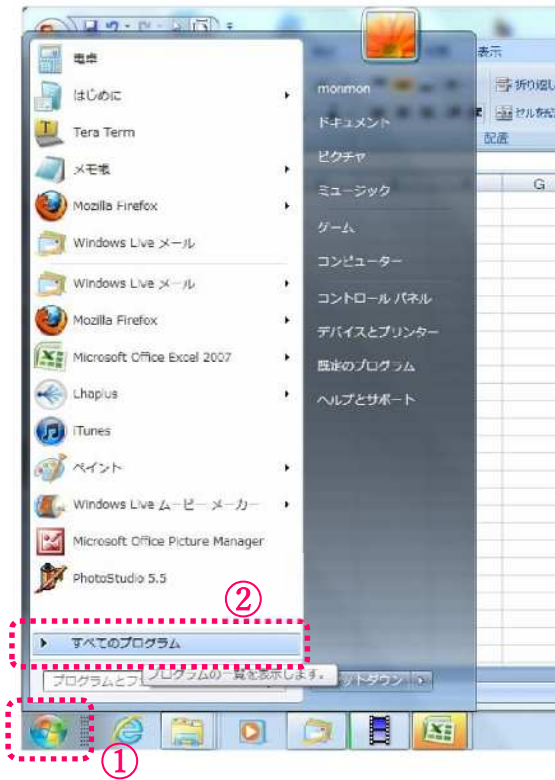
電卓

はじめに

Tera Term

メモ帳

Mozilla Firefox

Windows Live メール

Windows Live メール

Mozilla Firefox

Microsoft Office Excel 2007

Lhaplus

iTunes

ペイント

Windows Live ムービー メーカー

Microsoft Office Picture Manager

PhotoStudio 5.5

monmon

ドキュメント

ピクチャ

ミュージック

ゲーム

コンピューター

コントロール パネル

デバイスとプリンター

既定のプログラム

ヘルプとサポート

表示

折り返し

セルを結

配置

G

②

すべてのプログラム

プログラムとフ

プログラムの一覧を表示します。

ャットダウン

①